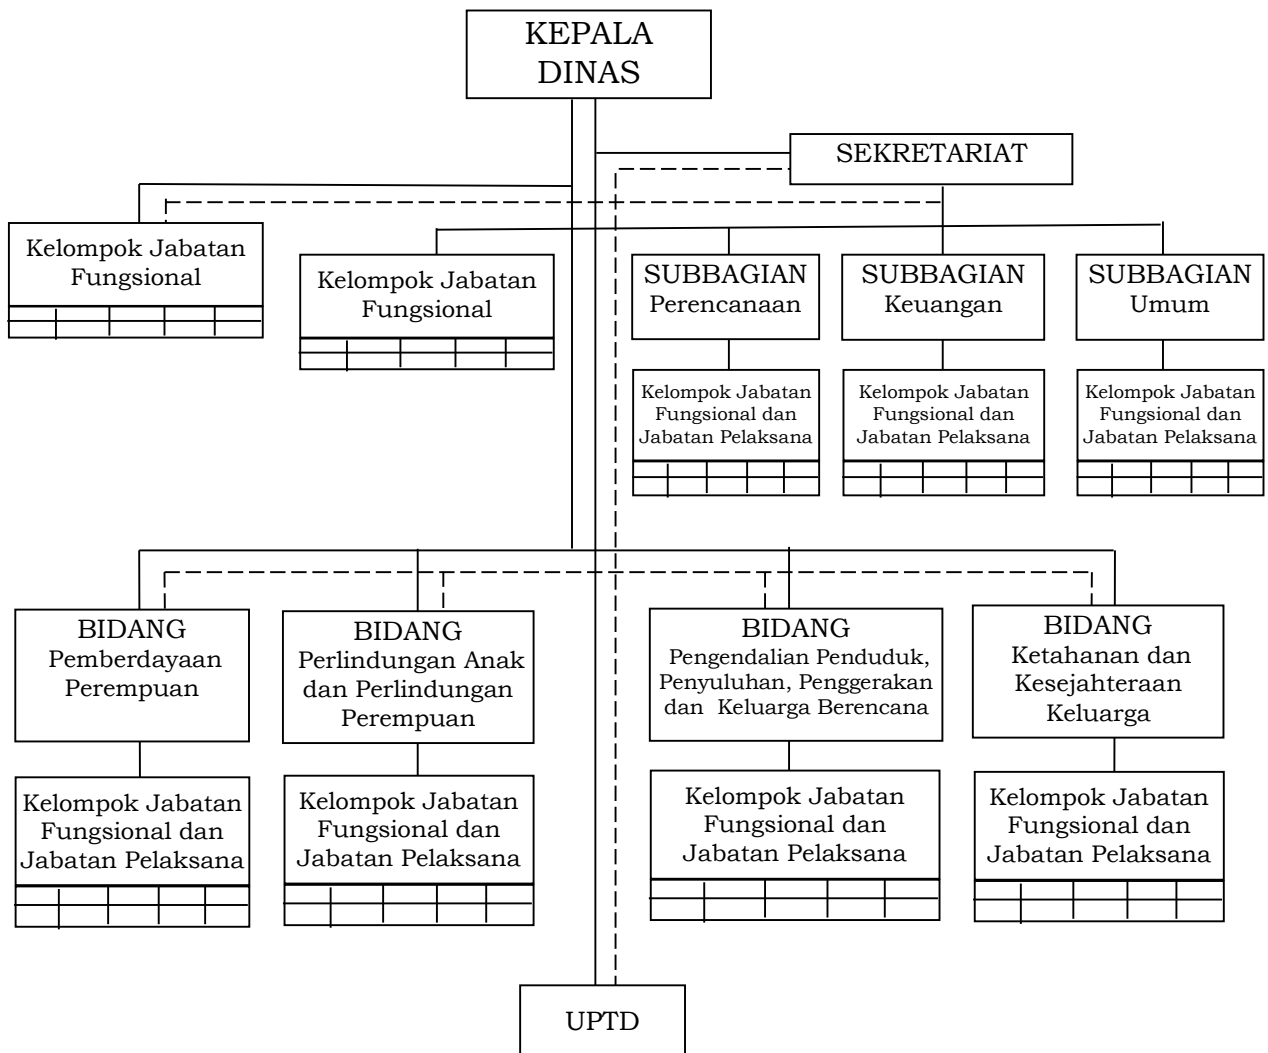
KEPALA DINAS

SEKRETARIAT

Kelompok Jabatan Fungsional

Kelompok Jabatan Fungsional

SUBBAGIAN Perencanaan

SUBBAGIAN Keuangan

SUBBAGIAN Umum

Kelompok Jabatan Fungsional dan Jabatan Pelaksana

Kelompok Jabatan Fungsional dan Jabatan Pelaksana

Kelompok Jabatan Fungsional dan Jabatan Pelaksana

BIDANG Pemberdayaan Perempuan

BIDANG Perlindungan Anak dan Perlindungan Perempuan

BIDANG Pengendalian Penduduk, Penyuluhan, Penggerakan dan Keluarga Berencana

BIDANG Ketahanan dan Kesejahteraan Keluarga

Kelompok Jabatan Fungsional dan Jabatan Pelaksana

Kelompok Jabatan Fungsional dan Jabatan Pelaksana

Kelompok Jabatan Fungsional dan Jabatan Pelaksana

Kelompok Jabatan Fungsional dan Jabatan Pelaksana

UPTD